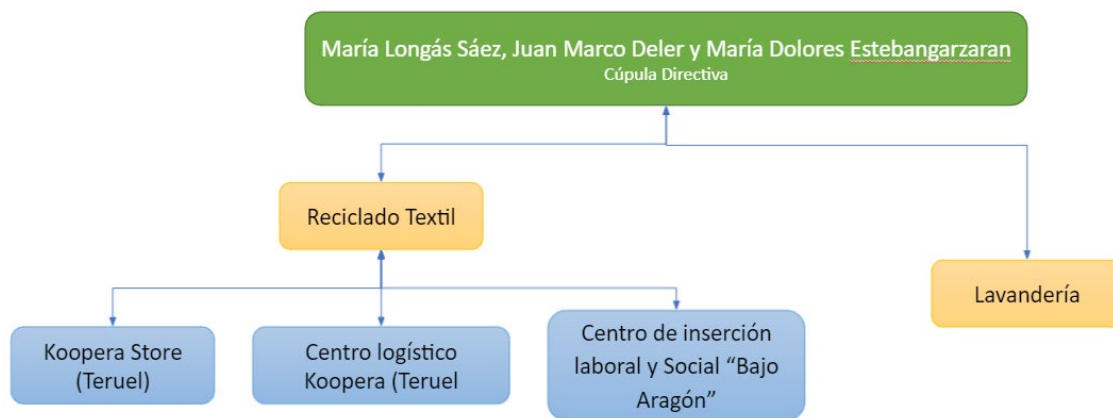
María Longás Sáez, Juan Marco Deler y María Dolores Estebangarzaran
Cúpula Directiva

Reciclado Textil

Lavandería

Koopera Store (Teruel)

Centro logístico Koopera (Teruel

Centro de inserción laboral y Social “Bajo Aragón”